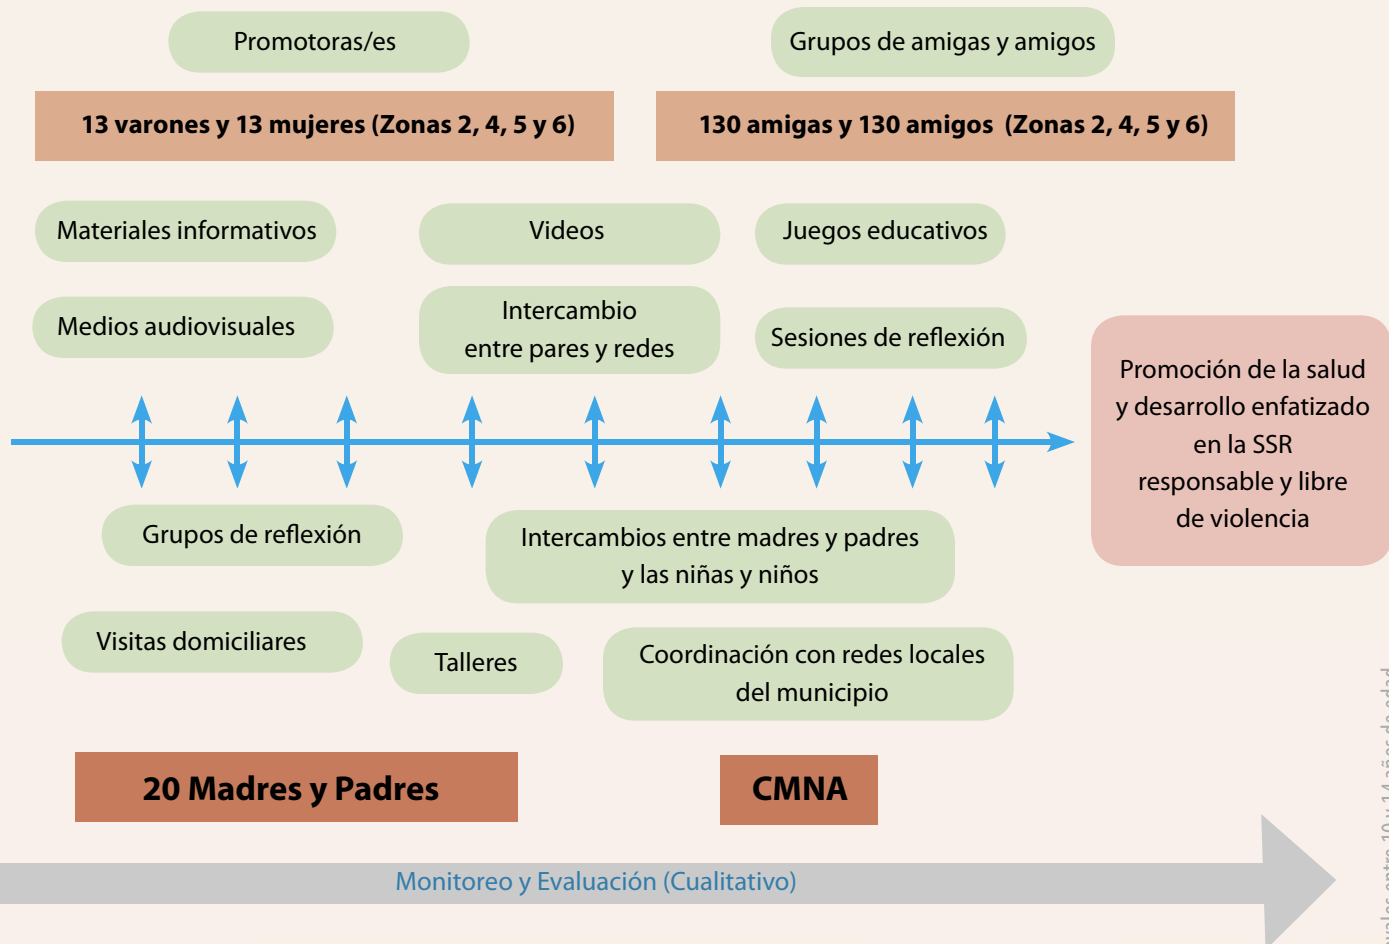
Promotoras/es

Grupos de amigas y amigos

13 varones y 13 mujeres (Zonas 2, 4, 5 y 6)

130 amigas y 130 amigos (Zonas 2, 4, 5 y 6)

Materiales informativos

Videos

Juegos educativos

Medios audiovisuales

Intercambio entre pares y redes

Sesiones de reflexión

Promoción de la salud y desarrollo enfatizado en la SSR responsable y libre de violencia

Grupos de reflexión

Intercambios entre madres y padres y las niñas y niños

Visitas domiciliares

Talleres

Coordinación con redes locales del municipio

20 Madres y Padres

CMNA

Monitoreo y Evaluación (Cualitativo)

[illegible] entre 10 y 14 años de edad